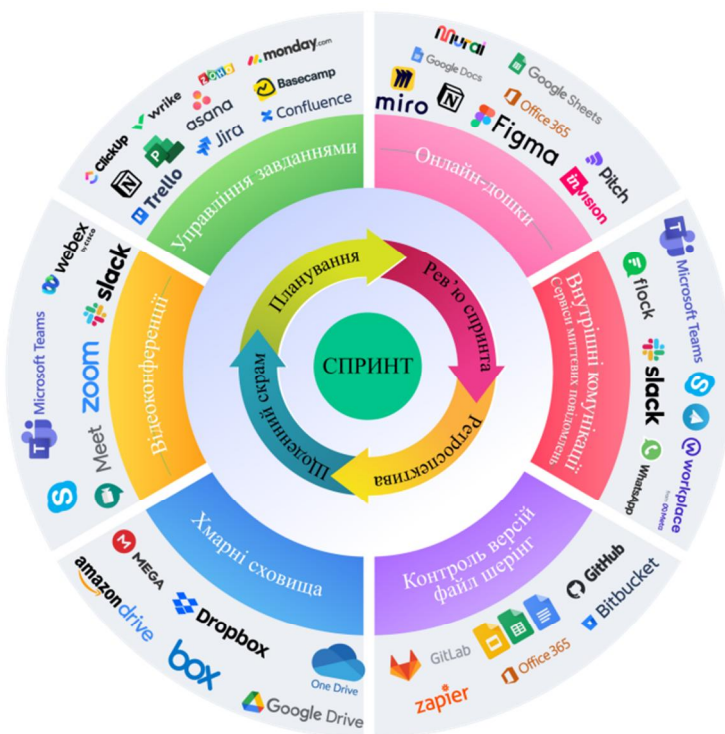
СПРИНТ

Планування

Рев'ю спринта

Ретроспектива

Щоденний скрам

Управління завданнями

ClickUp
wrike
zoho
monday.com
asana
Basecamp
Jira
Confluence
Trello

Онлайн-дошки

mural
Google Docs
Google Sheets
miro
Office365
Figma
pitch
invision

Внутрішні комунікації
Сервіси миттєвих повідомлень

Microsoft Teams
flock
slack
WhatsApp
workplace
from Meta

Контроль версій
файл шерінг

GitHub
Bitbucket
GitLab
Office365
zapier

Хмарні сховища

MEGA
amazon drive
Dropbox
box
One Drive
Google Drive

Відеоконференції

webex
by cisco
slack
Microsoft Teams
zoom
Meet